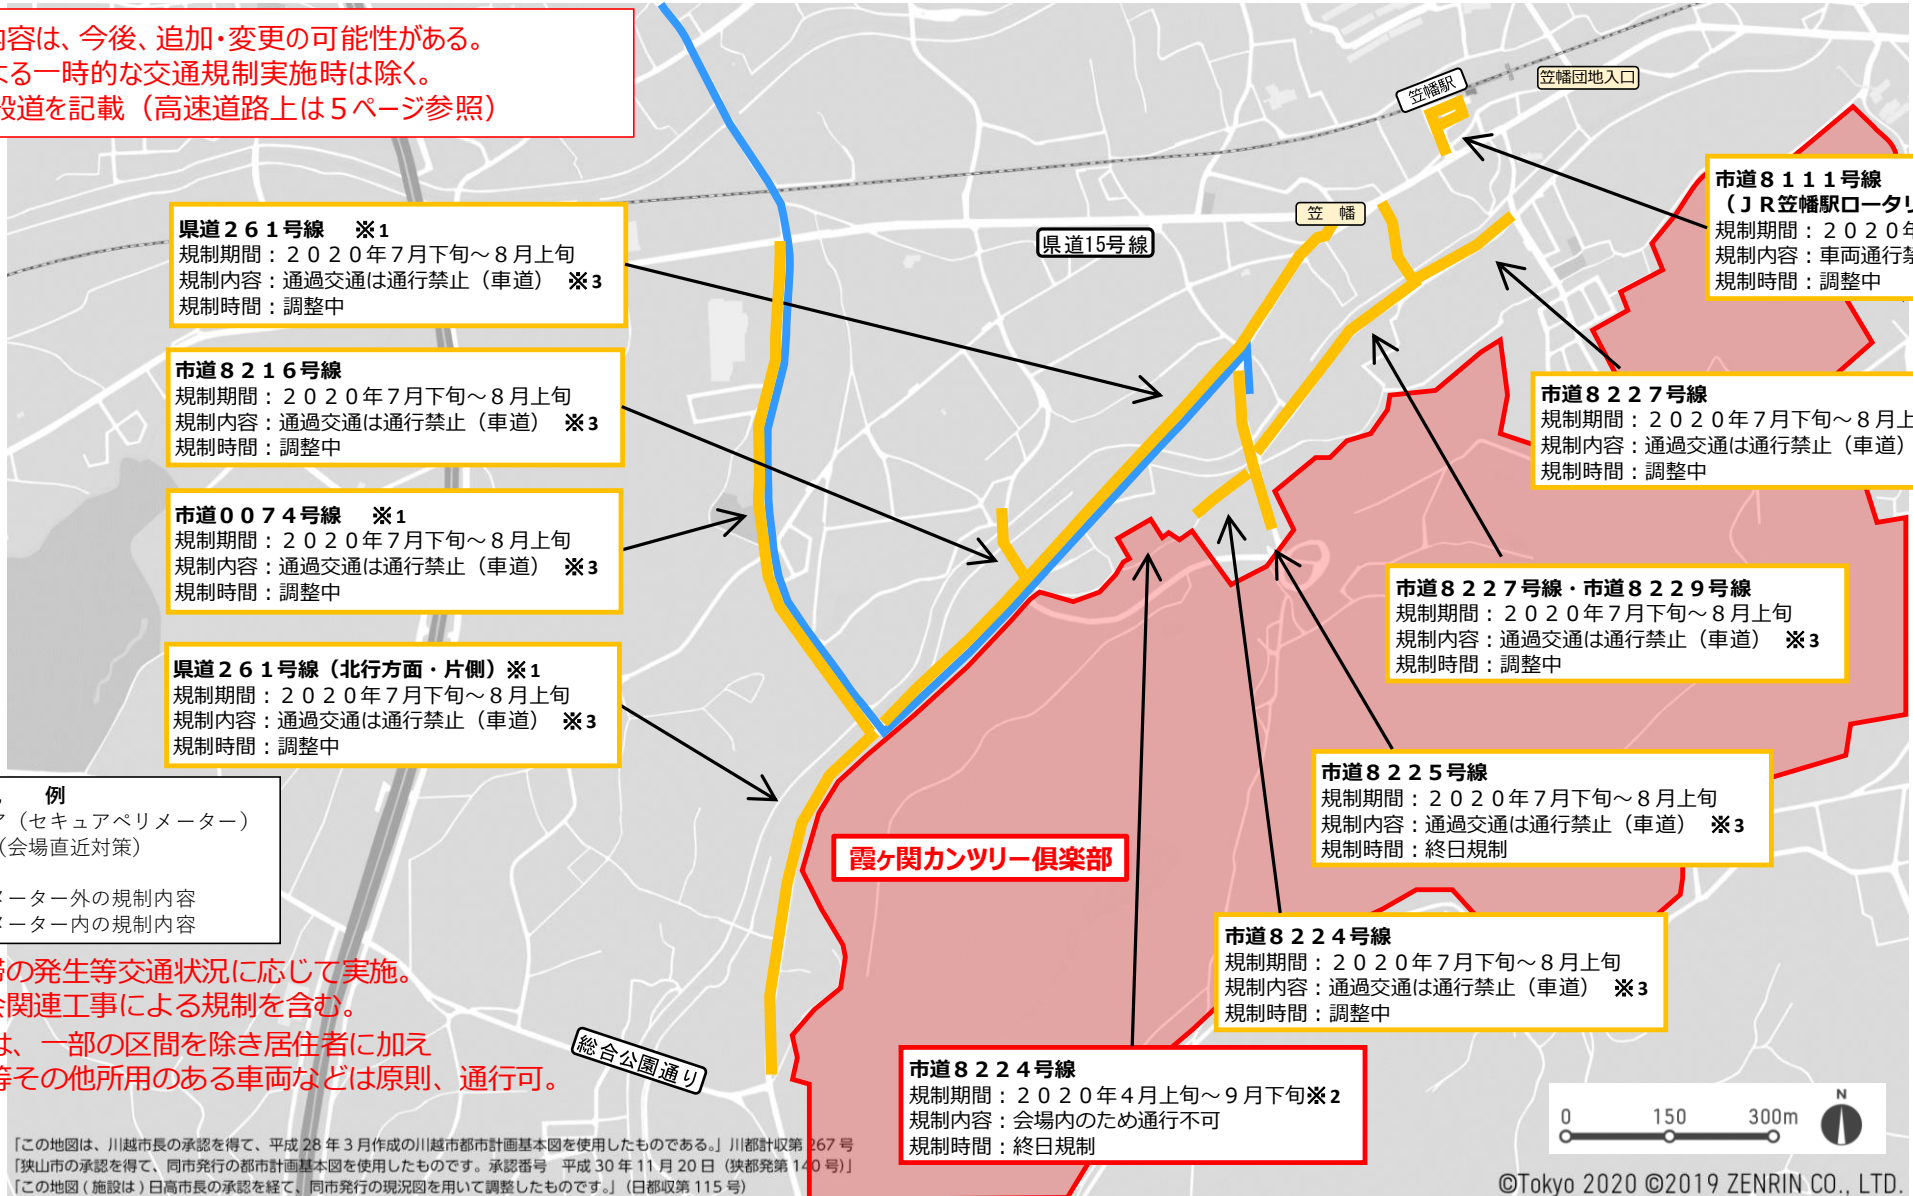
容は、今後、追加・変更の可能性がある。
る一時的な交通規制実施時は除く。
道を記載（高速道路上は５ページ参照）

笠幡駅
笠幡団地入口
笠　幡
県道15号線

県道２６１号線　※1
規制期間：２０２０年７月下旬～８月上旬
規制内容：通過交通は通行禁止（車道）　※3
規制時間：調整中

市道８２１６号線
規制期間：２０２０年７月下旬～８月上旬
規制内容：通過交通は通行禁止（車道）　※3
規制時間：調整中

市道００７４号線　※1
規制期間：２０２０年７月下旬～８月上旬
規制内容：通過交通は通行禁止（車道）　※3
規制時間：調整中

県道２６１号線（北行方面・片側）※1
規制期間：２０２０年７月下旬～８月上旬
規制内容：通過交通は通行禁止（車道）　※3
規制時間：調整中

市道８１１１号線
（ＪＲ笠幡駅ロータリ
規制期間：２０２０年
規制内容：車両通行禁
規制時間：調整中

市道８２２７号線
規制期間：２０２０年７月下旬～８月上
規制内容：通過交通は通行禁止（車道）
規制時間：調整中

市道８２２７号線・市道８２２９号線
規制期間：２０２０年７月下旬～８月上旬
規制内容：通過交通は通行禁止（車道）　※3
規制時間：調整中

市道８２２５号線
規制期間：２０２０年７月下旬～８月上旬
規制内容：通過交通は通行禁止（車道）　※3
規制時間：終日規制

市道８２２４号線
規制期間：２０２０年７月下旬～８月上旬
規制内容：通過交通は通行禁止（車道）　※3
規制時間：調整中

市道８２２４号線
規制期間：２０２０年４月上旬～９月下旬※2
規制内容：会場内のため通行不可
規制時間：終日規制

霞ヶ関カンツリー倶楽部

例
（セキュアペリメーター）
（会場直近対策）
ーター外の規制内容
ーター内の規制内容

の発生等交通状況に応じて実施。
関連工事による規制を含む。
は、一部の区間を除き居住者に加え
等その他所用のある車両などは原則、通行可。

総合公園通り

0　150　300m
N

「この地図は、川越市長の承認を得て、平成 28 年 3 月作成の川越市都市計画基本図を使用したものである。」川都計収第 267 号
「狭山市の承認を得て、同市発行の都市計画基本図を使用したものです。承認番号　平成 30 年 11 月 20 日（狭都発第 140 号）」
「この地図（施設は）日高市長の承認を経て、同市発行の現況図を用いて調整したものです。」（日都収第 115 号）
©Tokyo 2020 ©2019 ZENRIN CO., LTD.